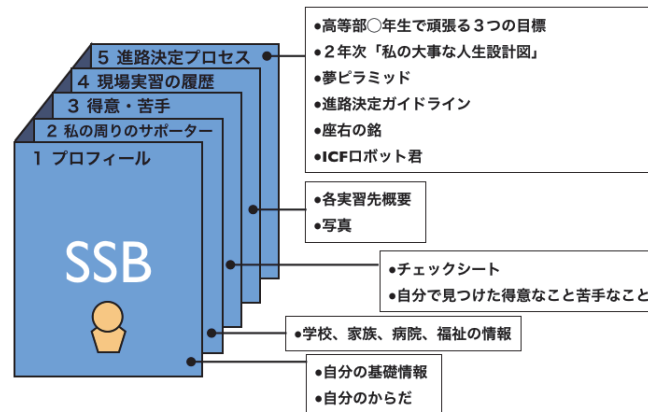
5 進路決定プロセス
4 現場実習の履歴
3 得意・苦手
2 私の周りのサポーター
1 プロフィール

SSB

●高等部○年生で頑張る３つの目標
●２年次「私の大事な人生設計図」
●夢ピラミッド
●進路決定ガイドライン
●座右の銘
●ICFロボット君

●各実習先概要
●写真

●チェックシート
●自分で見つけた得意なこと苦手なこと

●学校、家族、病院、福祉の情報

●自分の基礎情報
●自分のからだ